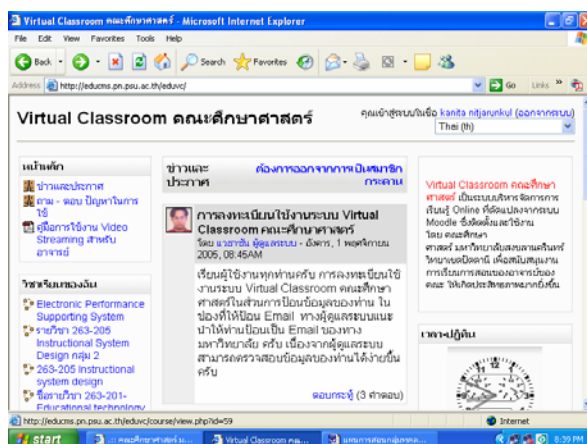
Virtual Classroom คณะศึกษาศาสตร์ - Microsoft Internet Explorer

File Edit View Favorites Tools Help

Back Search Favorites

Address http://educms.pn.psu.ac.th/eduvc/ Go Links

Virtual Classroom คณะศึกษาศาสตร์

คุณเข้าสู่ระบบในชื่อ kanita nitjarunkul (ออกจากระบบ)

Thai (th)

หน้าหลัก

ข่าวและประกาศ

ถาม - ตอบ ปัญหาในการใช้

คู่มือการใช้งาน Video Streaming สำหรับอาจารย์

วิชาเรียนของฉัน

Electronic Performance Supporting System

รายวิชา 263-205 Instructional System Design กลุ่ม 2

263-205 Instructional system design

ชื่อรายวิชา 263-201-Educational technology

ข่าวและประกาศ

ต้องการออกจากการเป็นสมาชิกกระดาน

การลงทะเบียนใช้งานระบบ Virtual Classroom คณะศึกษาศาสตร์

โดย แอดมิน ผู้ดูแลระบบ - อังคาร, 1 พฤศจิกายน 2005, 08:45AM

เรียนผู้ใช้งานทุกท่านครับ การลงทะเบียนใช้งานระบบ Virtual Classroom คณะศึกษาศาสตร์ในส่วนการป้อนข้อมูลของท่าน ในช่องที่ให้ป้อน Email ทางผู้ดูแลระบบแนะนำให้ท่านป้อนเป็น Email ของทางมหาวิทยาลัย ครับ เนื่องจากผู้ดูแลระบบสามารถตรวจสอบข้อมูลของท่านได้ง่ายขึ้นครับ

ตอบกระทู้ (3 คำตอบ)

Virtual Classroom คณะศึกษาศาสตร์ เป็นระบบบริหารจัดการการเรียนรู้ Online ที่ดัดแปลงจากระบบ Moodle ซึ่งจัดเตรียมไว้ใช้งานโดย คณะศึกษาศาสตร์ มหาวิทยาลัยสงขลานครินทร์ วิทยาเขตปัตตานี เพื่อสนับสนุนการเรียนการสอนของอาจารย์ของคณะ ให้เกิดประสิทธิภาพมากยิ่งขึ้น

เวลา-ปฏิทิน

http://educms.pn.psu.ac.th/eduvc/course/view.php?id=59

Internet

start

Virtual Classroom คณ...

8:39 PM